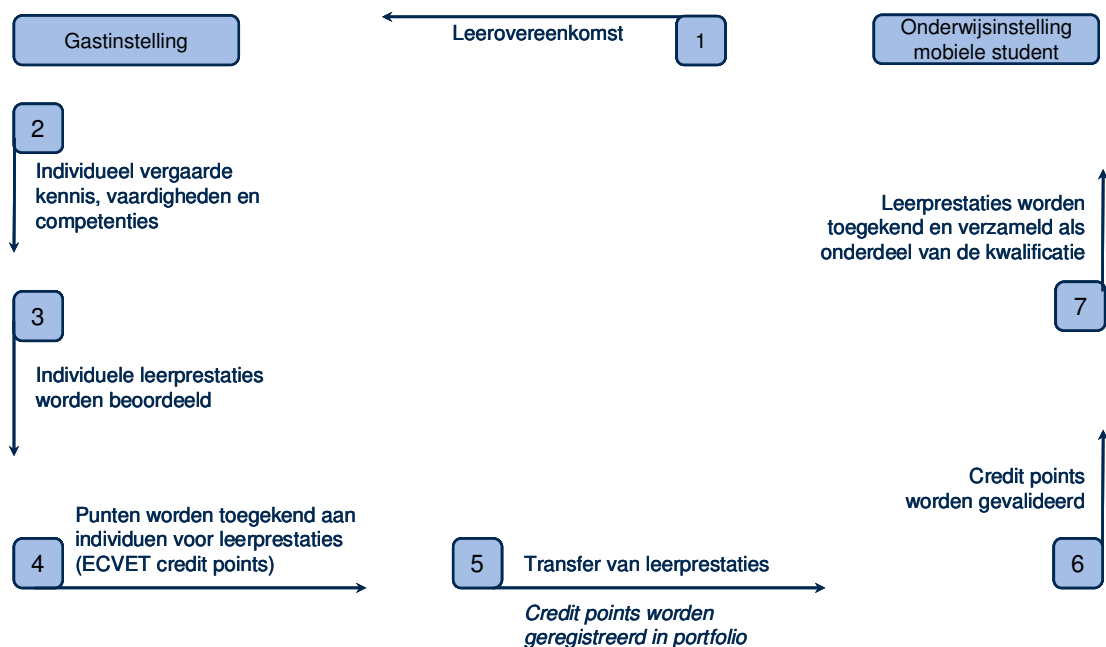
Gastinstelling

Leerovereenkomst

1

Onderwijsinstelling mobiele student

2

Individueel vergaarde kennis, vaardigheden en competenties

Leerprestaties worden toegekend en verzameld als onderdeel van de kwalificatie

7

3

Individuele leerprestaties worden beoordeeld

Credit points worden gevalideerd

Punten worden toegekend aan individuen voor leerprestaties (ECVET credit points)

4

5

Transfer van leerprestaties

6

*Credit points worden geregistreerd in portfolio*